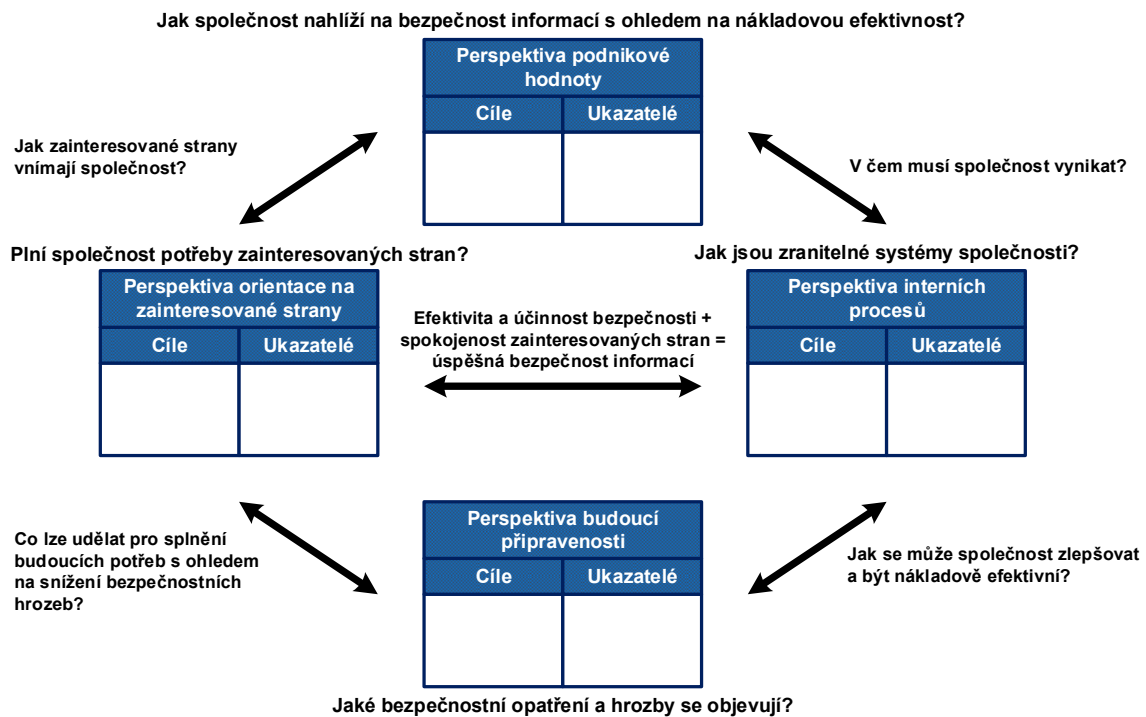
Jak společnost nahlíží na bezpečnost informací s ohledem na nákladovou efektivnost?

| Perspektiva podnikové hodnoty | |
|---|---|
| Cíle | Ukazatelé |
| | |

Jak zainteresované strany vnímají společnost?

V čem musí společnost vynikat?

Plní společnost potřeby zainteresovaných stran?

| Perspektiva orientace na zainteresované strany | |
|---|---|
| Cíle | Ukazatelé |
| | |

Efektivita a účinnost bezpečnosti + spokojenost zainteresovaných stran = úspěšná bezpečnost informací

Jak jsou zranitelné systémy společnosti?

| Perspektiva interních procesů | |
|---|---|
| Cíle | Ukazatelé |
| | |

Co lze udělat pro splnění budoucích potřeb s ohledem na snížení bezpečnostních hrozeb?

| Perspektiva budoucí připravenosti | |
|---|---|
| Cíle | Ukazatelé |
| | |

Jak se může společnost zlepšovat a být nákladově efektivní?

Jaké bezpečnostní opatření a hrozby se objevují?